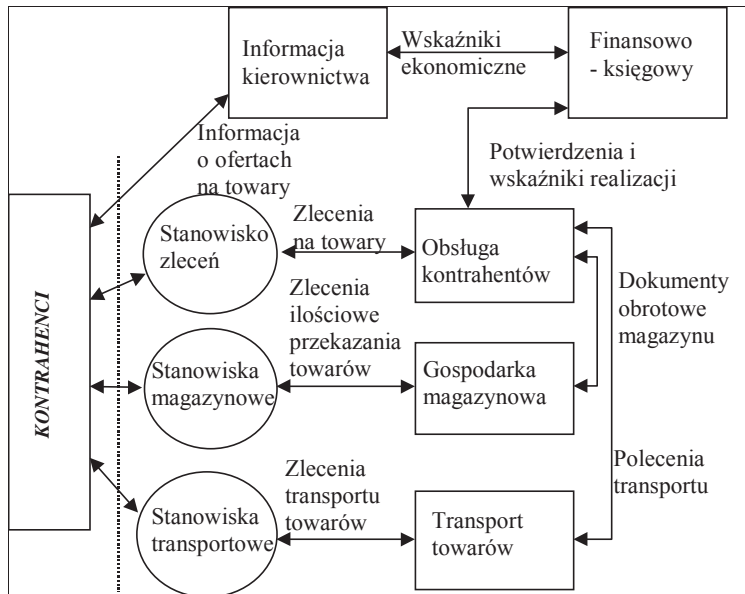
Informacja kierownictwa

Wskaźniki ekonomiczne

Finansowo - księgowy

Informacja o ofertach na towary

Potwierdzenia i wskaźniki realizacji

KONTRAHENCI

Stanowisko zleceń

Zlecenia na towary

Obsługa kontrahentów

Zlecenia ilościowe przekazania towarów

Dokumenty obrotowe magazynu

Stanowiska magazynowe

Gospodarka magazynowa

Zlecenia transportu towarów

Polecenia transportu

Stanowiska transportowe

Transport towarów